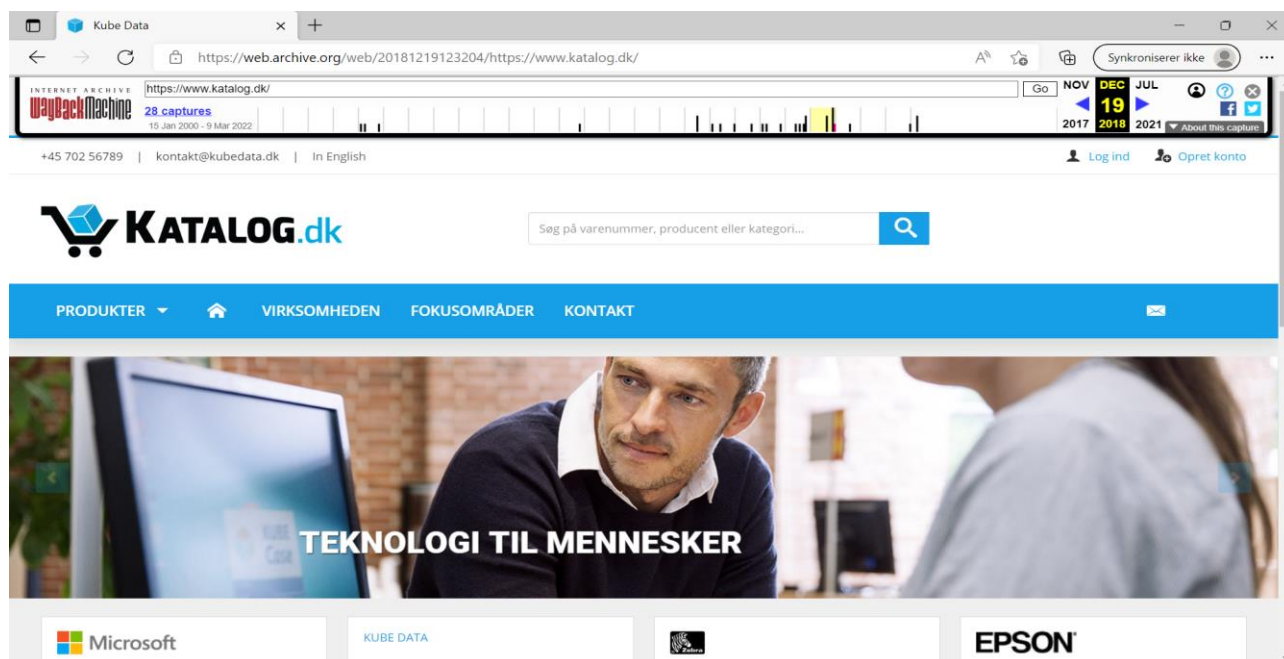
Kube Data

https://web.archive.org/web/20181219123204/https://www.katalog.dk/

Synkroniserer ikke

INTERNET ARCHIVE
WayBackMachine

https://www.katalog.dk/

Go

28 captures
15 Jan 2000 - 9 Mar 2022

NOV DEC JUL
19
2017 2018 2021

About this capture

+45 702 56789 | kontakt@kubedata.dk | In English

Log ind

Opret konto

KATALOG.dk

Søg på varenummer, producent eller kategori...

PRODUKTER

VIRKSOMHEDEN

FOKUSOMRÅDER

KONTAKT

TEKNOLOGI TIL MENNESKER

Microsoft

KUBE DATA

Zebra

EPSON